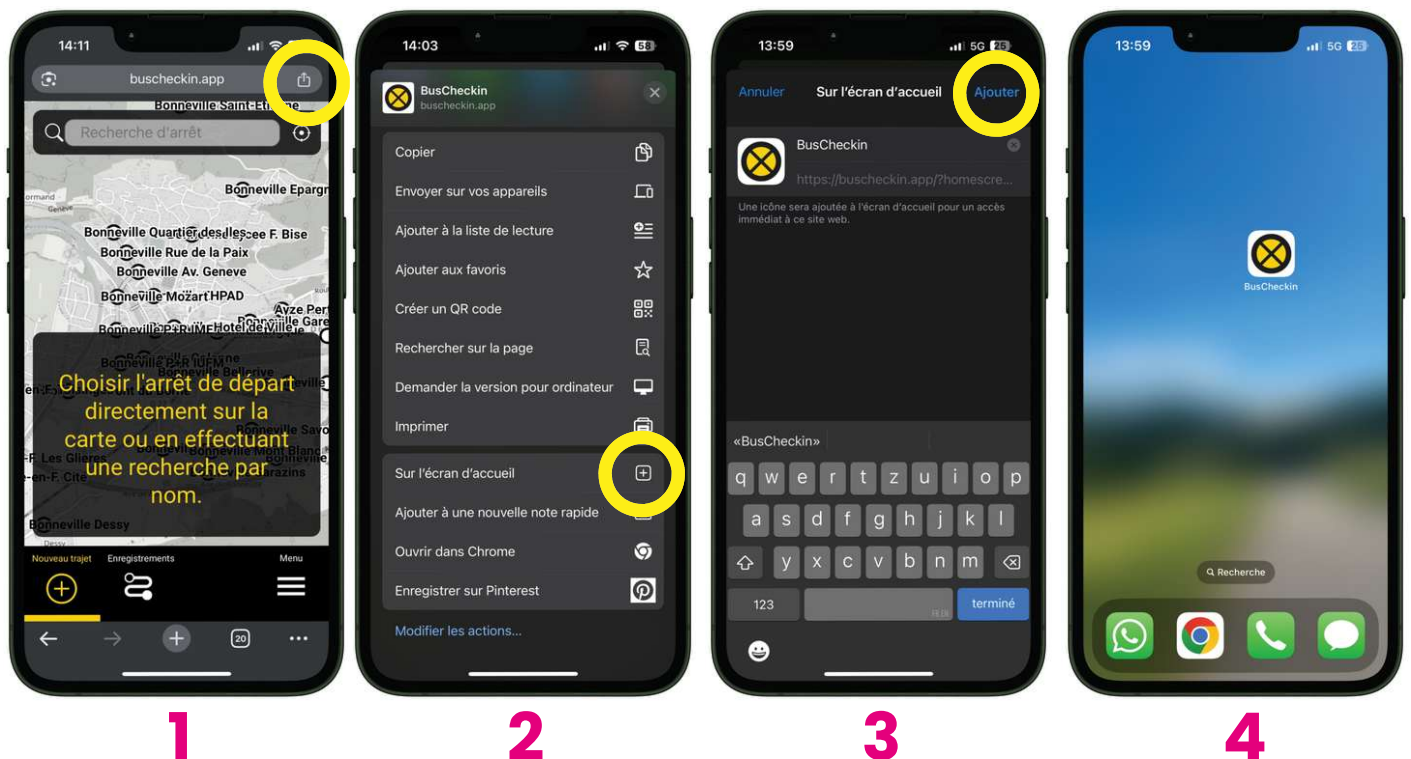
14:11

buscheckin.app

Recherche d'arrêt

Bonneville Saint-Etienne
Bonneville Eparg
Bonneville Quartier des Iles
Cee F. Bise
Bonneville Rue de la Paix
Bonneville Av. Geneve
Bonneville Mozart HPAD
Ayze Per
Bonneville Gare
Bonneville Hotel de Ville
Bonneville Bellevive
Bonneville Savo
Bonneville Mont Blanc
F. Les Glieres
Marzins
en-F. Cite
Bonneville Dessy

Choisir l'arrêt de départ directement sur la carte ou en effectuant une recherche par nom.

Nouveau trajet
Enregistrements
Menu

20

1

14:03

BusCheckin
buscheckin.app

Copier
Envoyer sur vos appareils
Ajouter à la liste de lecture
Ajouter aux favoris
Créer un QR code
Rechercher sur la page
Demander la version pour ordinateur
Imprimer
Sur l'écran d'accueil
Ajouter à une nouvelle note rapide
Ouvrir dans Chrome
Enregistrer sur Pinterest
Modifier les actions...

2

13:59
5G 25

Annuler
Sur l'écran d'accueil
Ajouter

BusCheckin
https://buscheckin.app/?homescre...

Une icône sera ajoutée à l'écran d'accueil pour un accès immédiat à ce site web.

«BusCheckin»

q w e r t z u i o p
a s d f g h j k l
y x c v b n m
123
terminé

3

13:59
5G 25

BusCheckin

Recherche

4